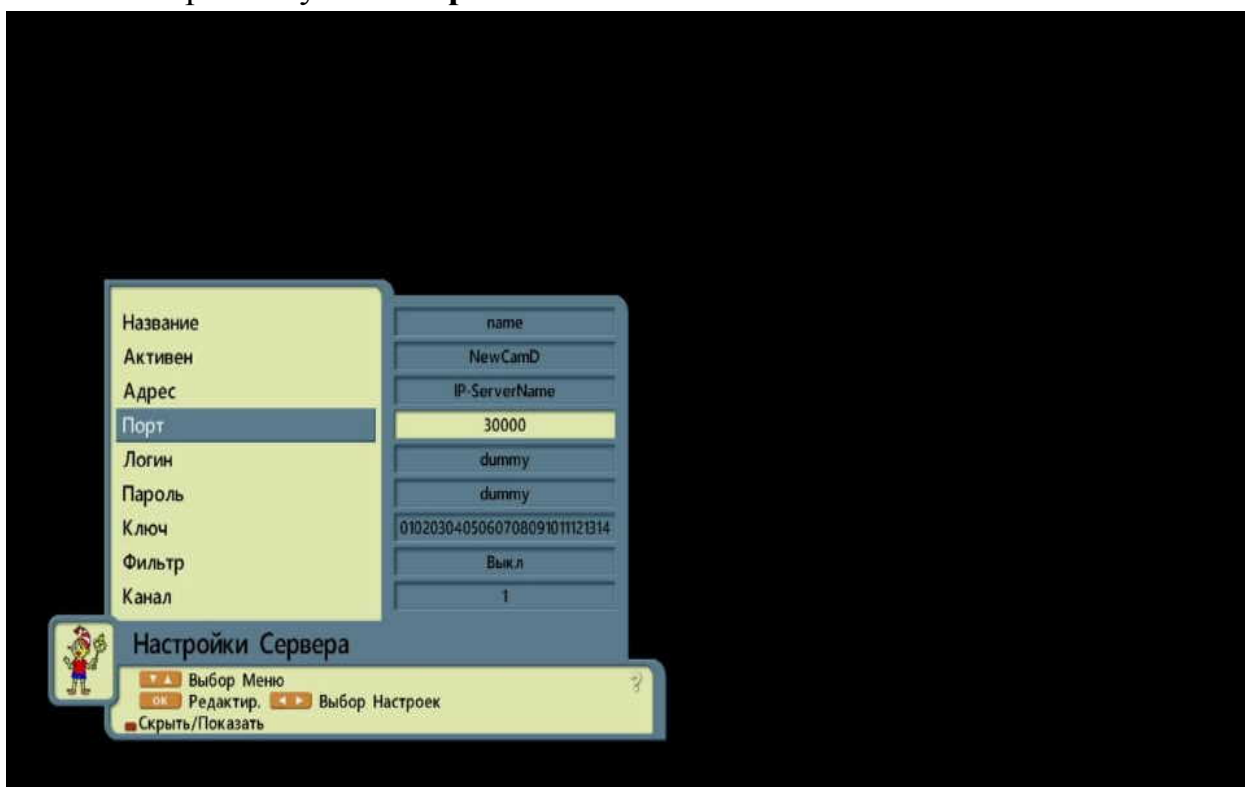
| | |
|---|---|
| Название | name |
| Активен | NewCamD |
| Адрес | IP-ServerName |
| Порт | 30000 |
| Логин | dummy |
| Пароль | dummy |
| Ключ | 0102030405060708091011121314 |
| Фильтр | Выкл |
| Канал | 1 |

Настройки Сервера

▼▲ Выбор Меню
OK Редактир. ◄► Выбор Настроек
Скрыть/Показать